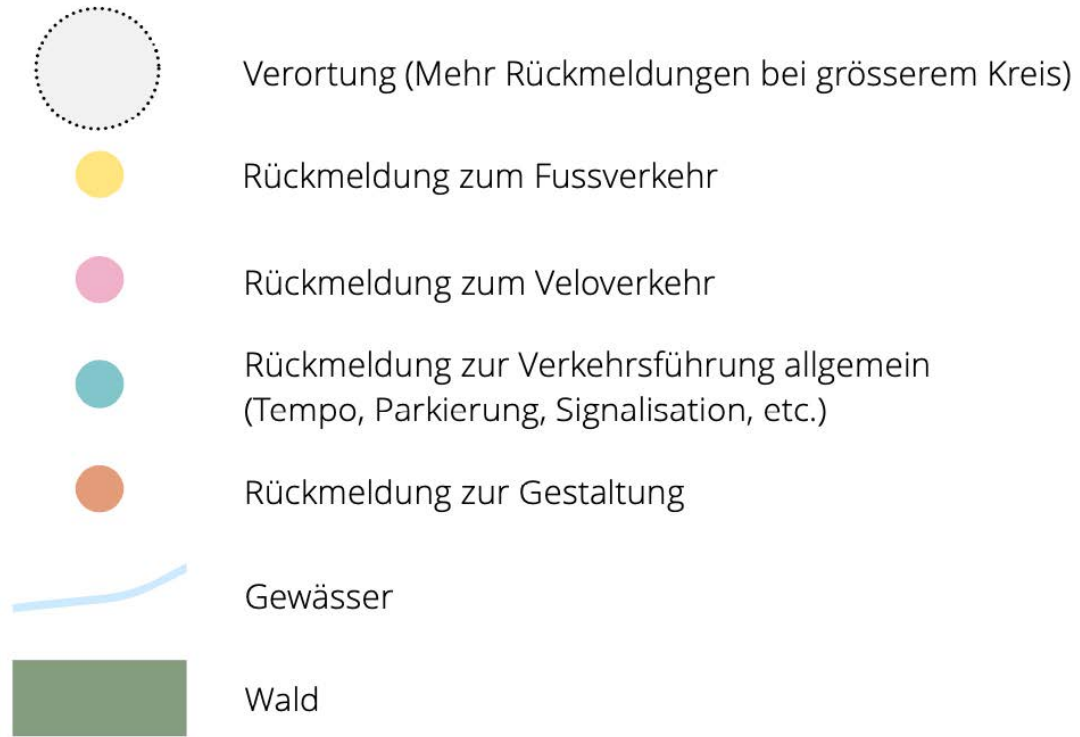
Verortung (Mehr Rückmeldungen bei grösserem Kreis)

Rückmeldung zum Fussverkehr

Rückmeldung zum Veloverkehr

Rückmeldung zur Verkehrsführung allgemein (Tempo, Parkierung, Signalisation, etc.)

Rückmeldung zur Gestaltung

Gewässer

Wald